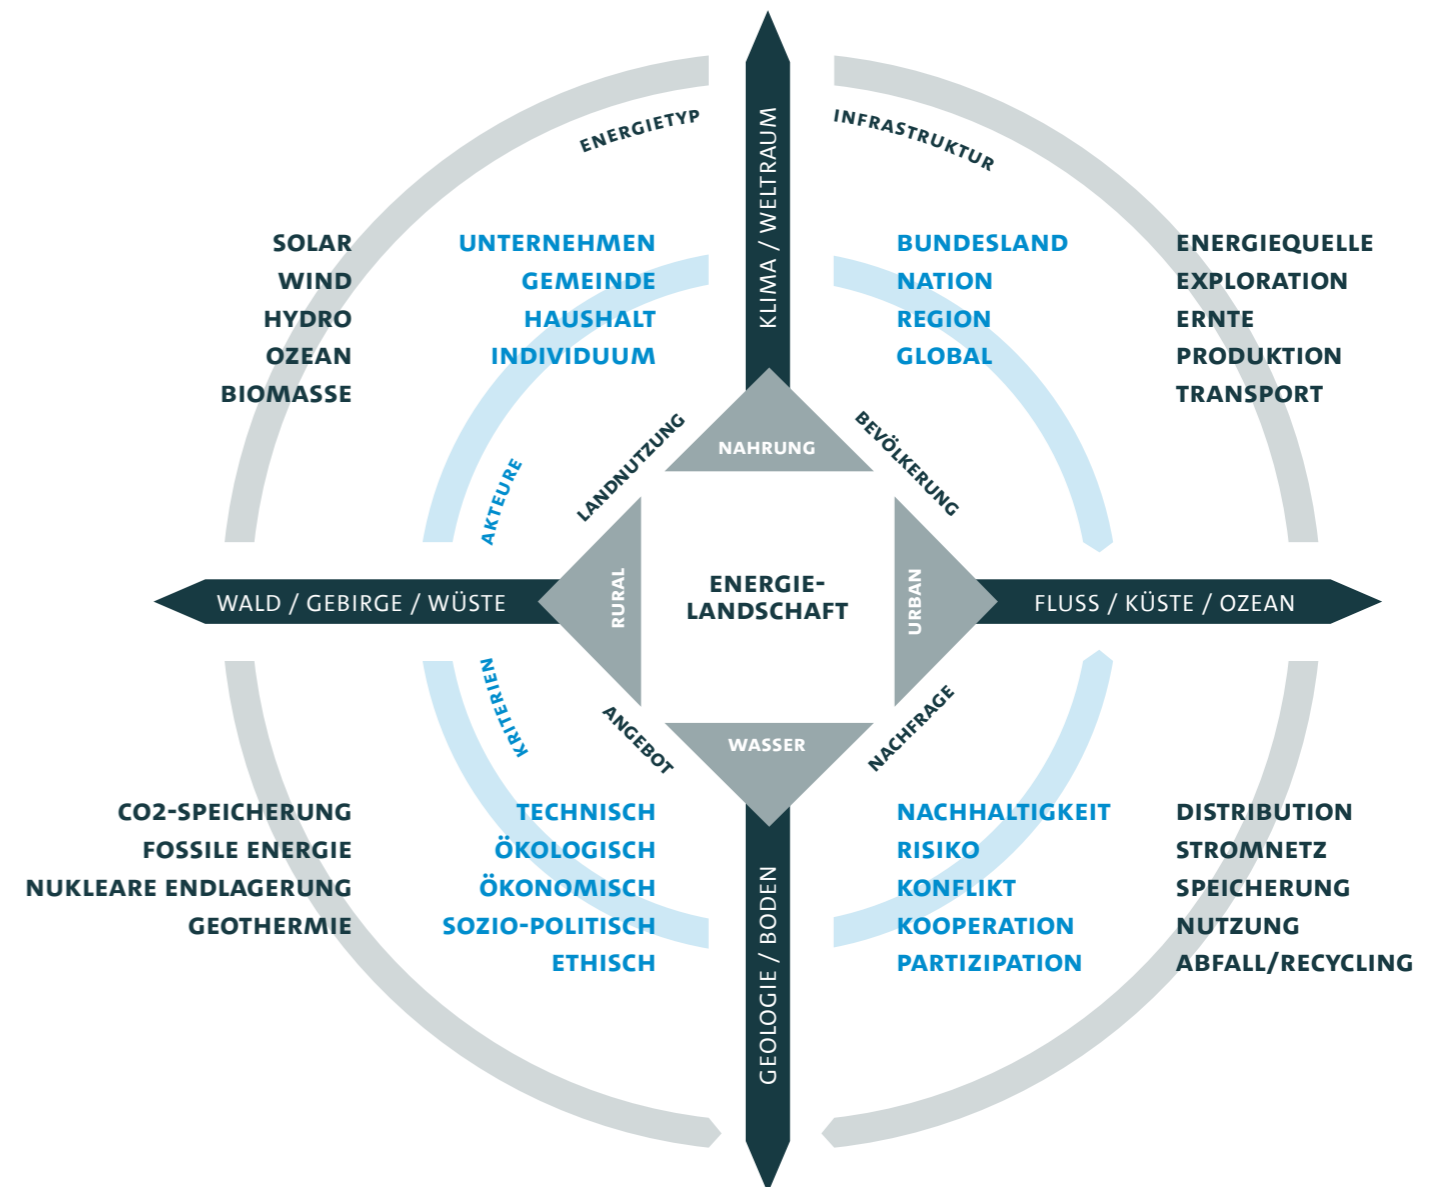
ENERGIETYP

KLIMA / WELTRAUM

INFRASTRUKTUR

SOLAR
WIND
HYDRO
OZEAN
BIOMASSE

UNTERNEHMEN
GEMEINDE
HAUSHALT
INDIVIDUUM

BUNDESLAND
NATION
REGION
GLOBAL

ENERGIEQUELLE
EXPLORATION
ERNTE
PRODUKTION
TRANSPORT

NAHRUNG

LANDNUTZUNG

BEVÖLKERUNG

AKTEURE

WALD / GEBIRGE / WÜSTE

RURAL

ENERGIE-
LANDSCHAFT

URBAN

FLUSS / KÜSTE / OZEAN

KRITERIEN

ANGEBOT

WASSER

NACHFRAGE

CO2-SPEICHERUNG
FOSSILE ENERGIE
NUKLEARE ENDLAGERUNG
GEOTHERMIE

TECHNISCH
ÖKOLOGISCH
ÖKONOMISCH
SOZIO-POLITISCH
ETHISCH

NACHHALTIGKEIT
RISIKO
KONFLIKT
KOOPERATION
PARTIZIPATION

DISTRIBUTION
STROMNETZ
SPEICHERUNG
NUTZUNG
ABFALL/RECYCLING

GEOLOGIE / BODEN